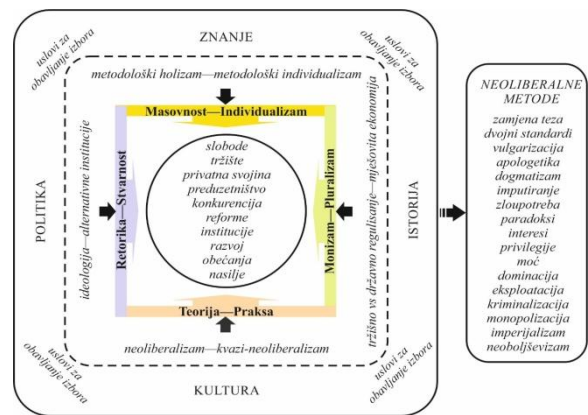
ZNANJE

uslovi za obavljanje izbora

uslovi za obavljanje izbora

metodološki holizam—metodološki individualizam

Masovnost—Individualizam

POLITIKA

ideologija—alternativne institucije

Retorika—Stvarnost

slobode
tržište
privatna svojina
preduzetništvo
konkurencija
reforme
institucije
razvoj
obećanja
nasilje

Monizam—Pluralizam

tržišno vs državno regulisanje—mješovita ekonomija

ISTORIJA

Teorija—Praksa

neoliberalizam—kvazi-neoliberalizam

uslovi za obavljanje izbora

uslovi za obavljanje izbora

KULTURA

NEOLIBERALNE METODE

zamjena teza
dvojni standardi
vulgarizacija
apologetika
dogmatizam
imputiranje
zloupotreba
paradoksi
interesi
privilegije
moć
dominacija
eksploatacija
kriminalizacija
monopolizacija
imperijalizam
neoboljševizam